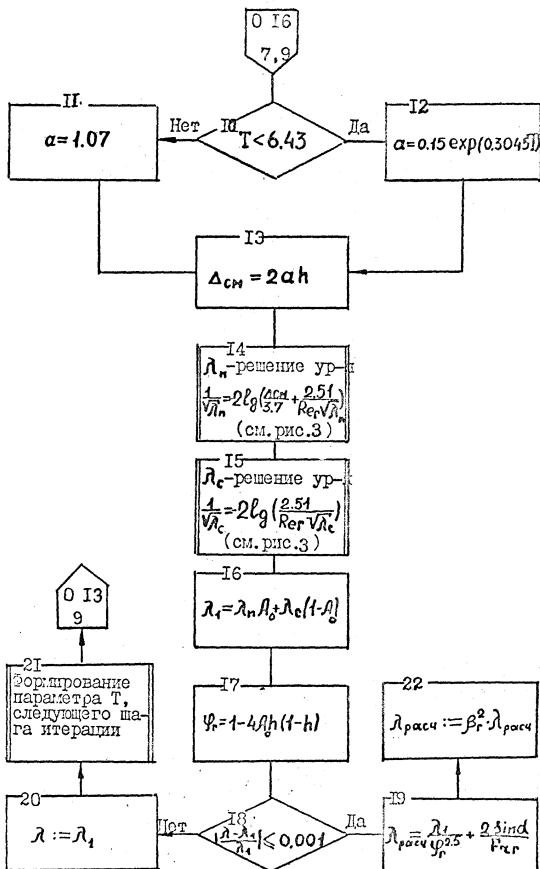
0 I6
7,9

II
$a = 1.07$

Нет
I0
$T < 6.43$
Да

I2
$a = 0.15\exp(0.3045T)$

I3
$\Delta_{см} = 2ah$

I4
$\lambda_п$–решение ур-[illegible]
$\frac{1}{\sqrt{\lambda_п}} = 2\lg\left(\frac{\Delta см}{3.7} + \frac{2.51}{Re_г\sqrt{\lambda_п}}\right)$
(см. рис.3)

I5
$\lambda_c$–решение ур-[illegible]
$\frac{1}{\sqrt{\lambda_c}} = 2\lg\left(\frac{2.51}{Re_г\sqrt{\lambda_c}}\right)$
(см. рис.3)

I6
$\lambda_1 = \lambda_п A_0 + \lambda_c(1 - A_0)$

0 I3
9

2I
Формирование параметра T, следующего шага итерации

I7
$\varphi_г = 1 - 4A_0 h(1-h)$

22
$\lambda_{расч} := \beta_г^2 \cdot \lambda_{расч}$

20
$\lambda := \lambda_1$

Нет
I8
$\left|\frac{\lambda - \lambda_1}{\lambda_1}\right| \leq 0.001$
Да

I9
$\lambda_{расч} = \frac{\lambda_1}{\varphi_г^{2.5}} + \frac{2\sin\alpha}{Fr_{сг}}$